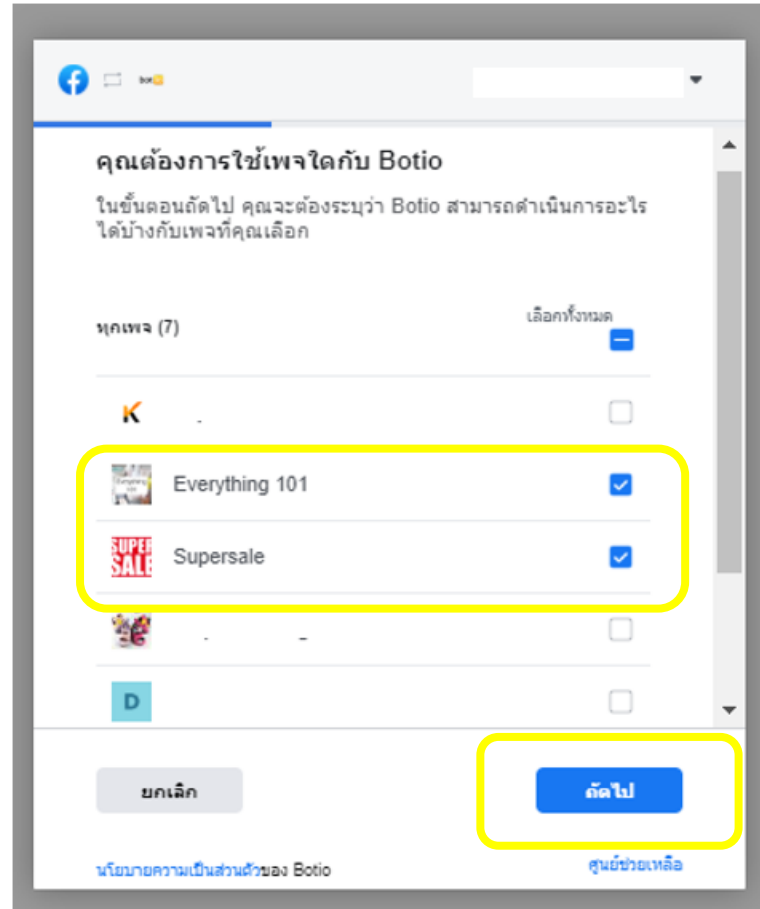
คุณต้องการใช้เพจใดกับ Botio

ในขั้นตอนถัดไป คุณจะต้องระบุว่า Botio สามารถดำเนินการอะไรได้บ้างกับเพจที่คุณเลือก

ทุกเพจ (7)

เลือกทั้งหมด

Everything 101

SUPER SALE

Supersale

D

ยกเลิก

ถัดไป

นโยบายความเป็นส่วนตัวของ Botio

ศูนย์ช่วยเหลือ